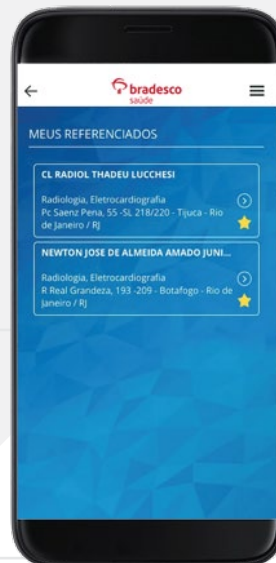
bradesco
saúde

MEUS REFERENCIADOS

CL RADIOL THADEU LUCCHESI
Radiologia, Eletrocardiografia
Pc Saenz Pena, 55 -SL 218/220 - Tijuca - Rio de Janeiro / RJ

NEWTON JOSE DE ALMEIDA AMADO JUNI...
Radiologia, Eletrocardiografia
R Real Grandeza, 193 -209 - Botafogo - Rio de Janeiro / RJ